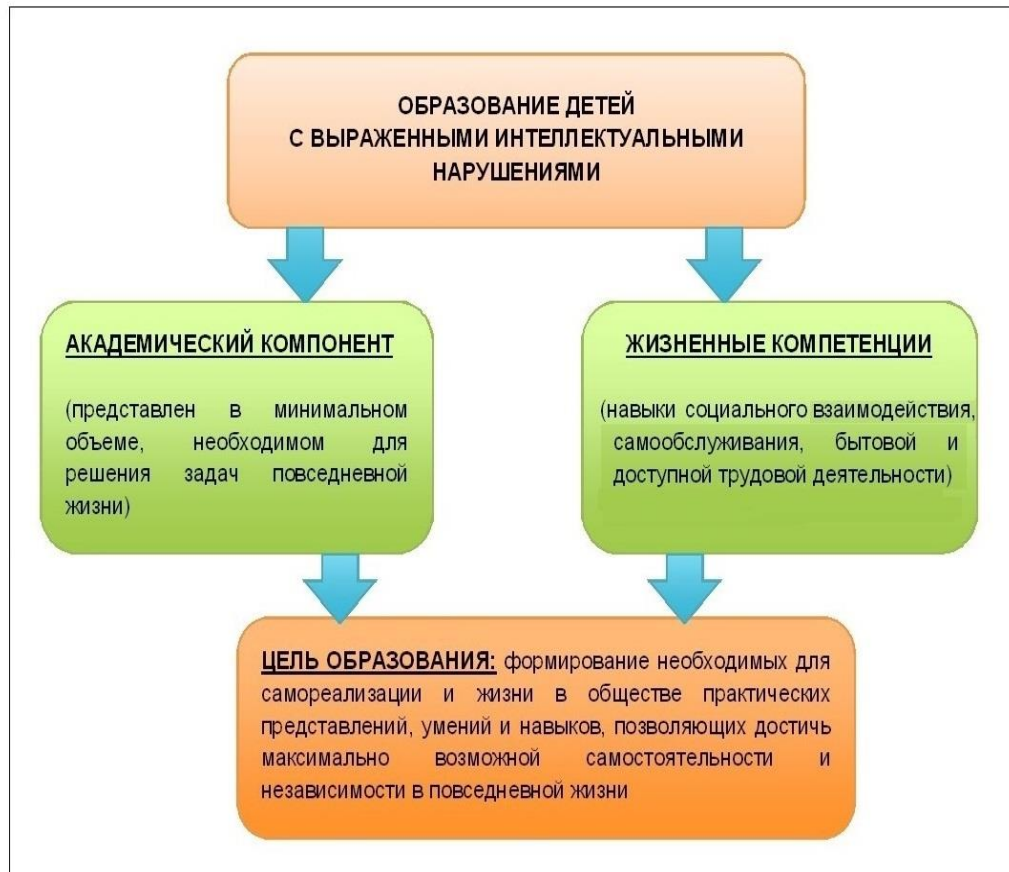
ОБРАЗОВАНИЕ ДЕТЕЙ
С ВЫРАЖЕННЫМИ ИНТЕЛЛЕКТУАЛЬНЫМИ
НАРУШЕНИЯМИ

АКАДЕМИЧЕСКИЙ КОМПОНЕНТ

(представлен в минимальном объеме, необходимом для решения задач повседневной жизни)

ЖИЗНЕННЫЕ КОМПЕТЕНЦИИ

(навыки социального взаимодействия, самообслуживания, бытовой и доступной трудовой деятельности)

ЦЕЛЬ ОБРАЗОВАНИЯ: формирование необходимых для самореализации и жизни в обществе практических представлений, умений и навыков, позволяющих достичь максимально возможной самостоятельности и независимости в повседневной жизни